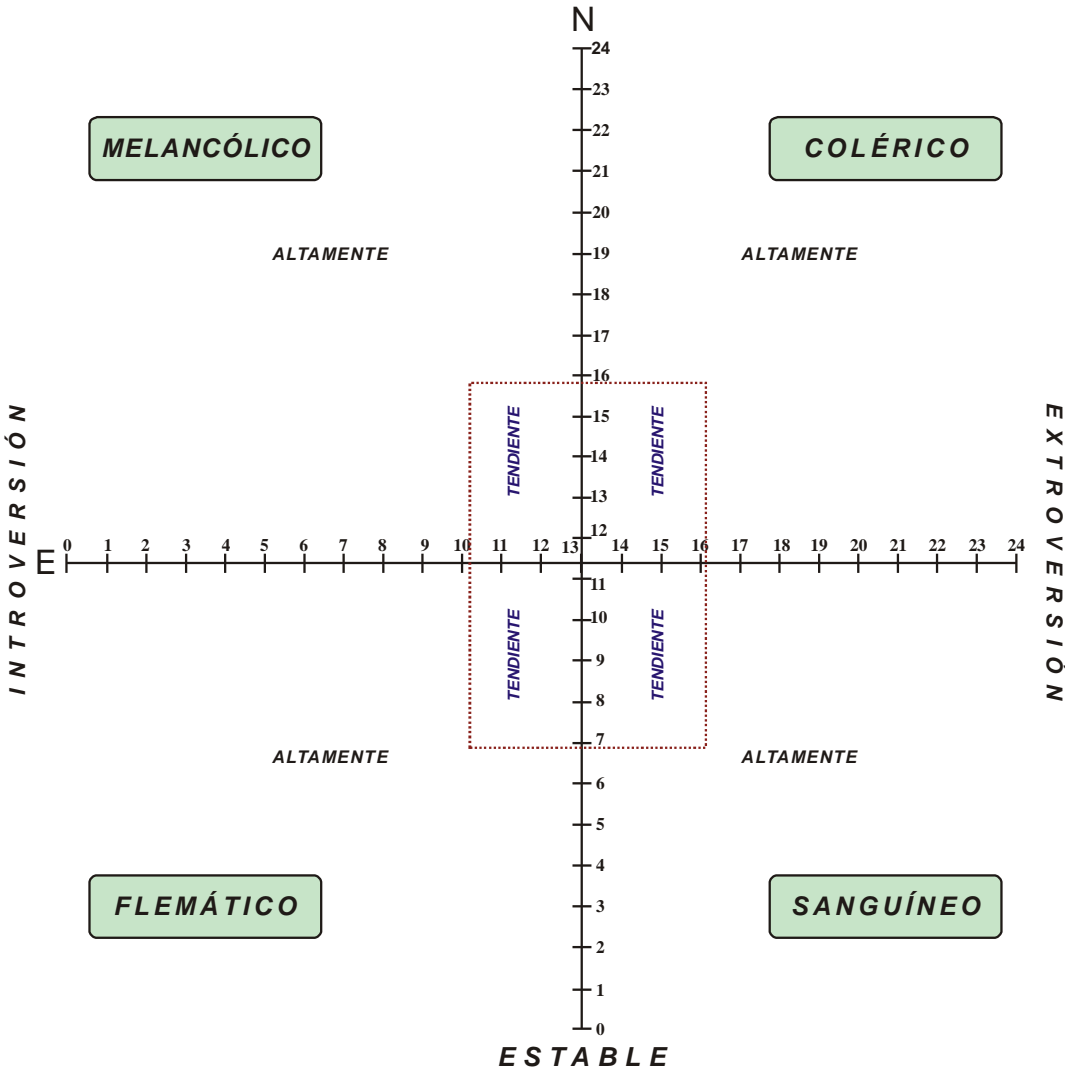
N

24
23
22
21
20
19
18
17
16
15
14
13
12

MELANCÓLICO

COLÉRICO

ALTAMENTE

ALTAMENTE

TENDIENTE

TENDIENTE

INTROVERSIÓN

EXTROVERSIÓN

E 0 1 2 3 4 5 6 7 8 9 10 11 12 13 14 15 16 17 18 19 20 21 22 23 24

11
10
9
8
7
6
5
4
3
2
1
0

TENDIENTE

TENDIENTE

ALTAMENTE

ALTAMENTE

FLEMÁTICO

SANGUÍNEO

ESTABLE